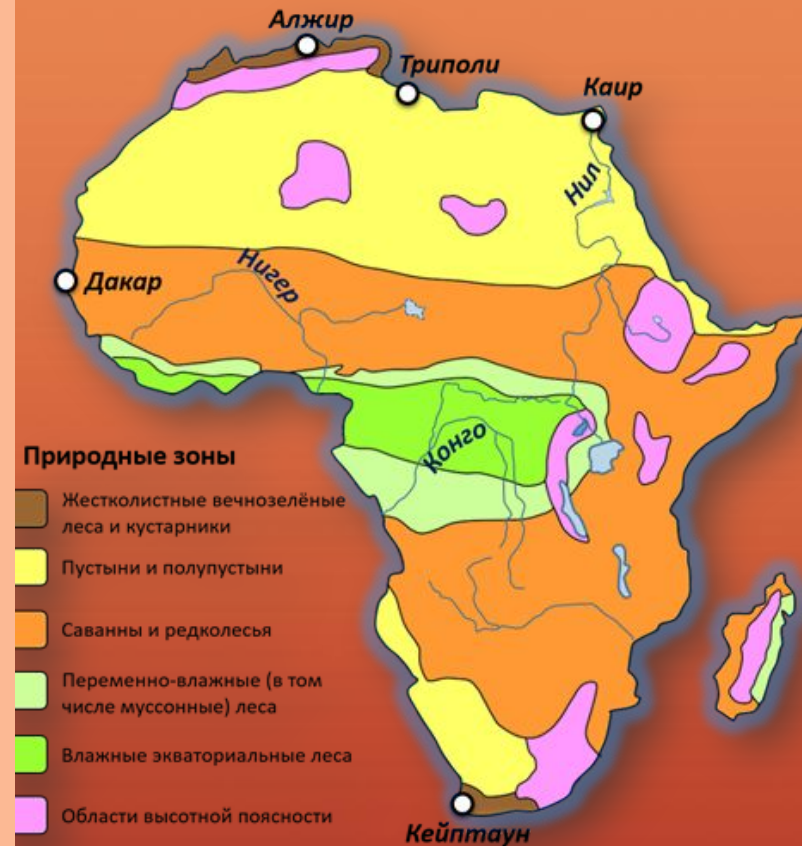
Алжир
Триполи
Каир
Нил
Нигер
Дакар
Конго

Природные зоны
Жестколистные вечнозелёные леса и кустарники
Пустыни и полупустыни
Саванны и редколесья
Переменно-влажные (в том числе муссонные) леса
Влажные экваториальные леса
Области высотной поясности

Кейптаун